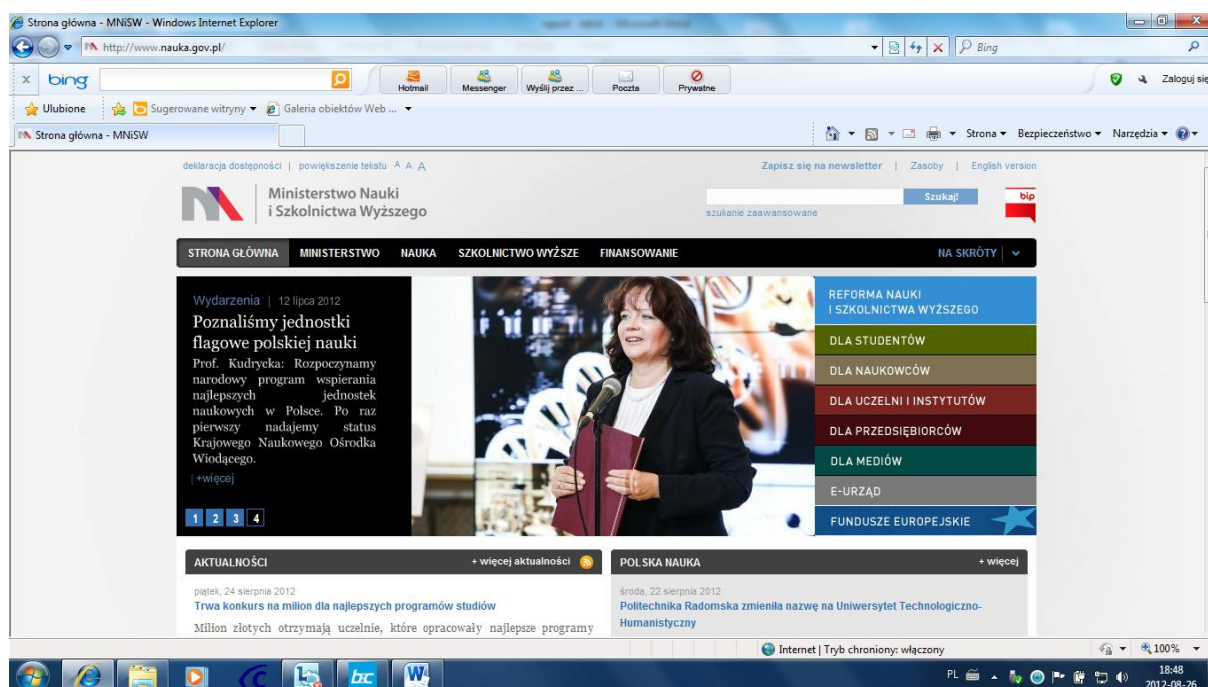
Strona główna - MNiSW - Windows Internet Explorer

http://www.nauka.gov.pl/

Bing

bing

Hotmail | Messenger | Wyślij przez ... | Poczta | Prywatne

Zaloguj się

Ulubione | Sugerowane witryny ▾ | Galeria obiektów Web ... ▾

Strona główna - MNiSW

Strona ▾ Bezpieczeństwo ▾ Narzędzia ▾

deklaracja dostępności | powiększenie tekstu A A A

Zapisz się na newsletter | Zasoby | English version

Ministerstwo Nauki i Szkolnictwa Wyższego

Szukaj!

szukanie zaawansowane

bip

STRONA GŁÓWNA | MINISTERSTWO | NAUKA | SZKOLNICTWO WYŻSZE | FINANSOWANIE | NA SKRÓTY

Wydarzenia | 12 lipca 2012

Poznaliśmy jednostki flagowe polskiej nauki

Prof. Kudrycka: Rozpoczynamy narodowy program wspierania najlepszych jednostek naukowych w Polsce. Po raz pierwszy nadajemy status Krajowego Naukowego Ośrodka Wiodącego.

| +więcej

1 2 3 4

REFORMA NAUKI I SZKOLNICTWA WYŻSZEGO

DLA STUDENTÓW

DLA NAUKOWCÓW

DLA UCZELNI I INSTYTUTÓW

DLA PRZEDSIĘBIORCÓW

DLA MEDIÓW

E-URZĄD

FUNDUSZE EUROPEJSKIE

AKTUALNOŚCI | + więcej aktualności

piątek, 24 sierpnia 2012

Trwa konkurs na milion dla najlepszych programów studiów

Milion złotych otrzymają uczelnie, które opracowały najlepsze programy

POLSKA NAUKA | + więcej

środa, 22 sierpnia 2012

Politechnika Radomska zmieniła nazwę na Uniwersytet Technologiczno-Humanistyczny

Internet | Tryb chroniony: włączony

100%

PL

18:48
2012-08-26